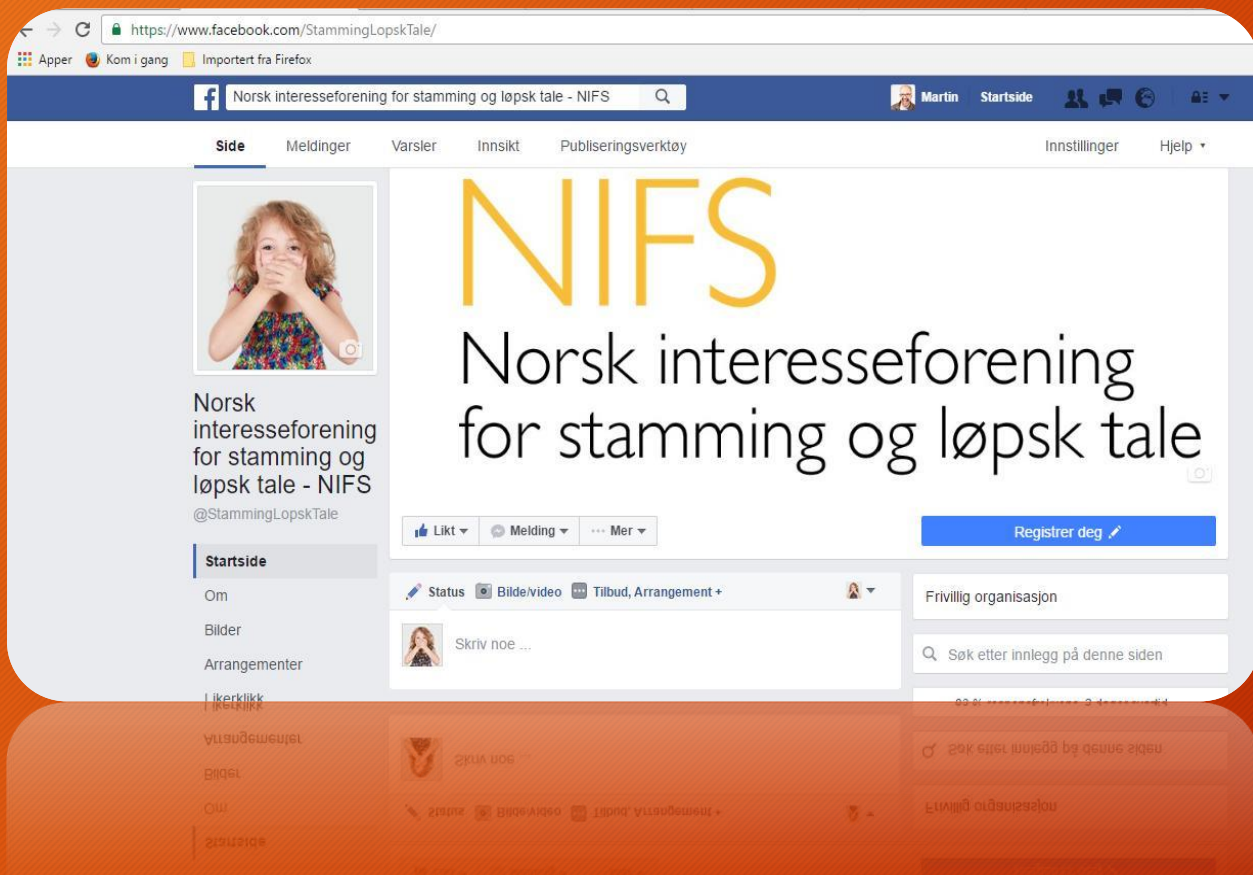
https://www.facebook.com/StammingLopskTale/

Apper Kom i gang Importert fra Firefox

Norsk interesseforening for stamming og løpsk tale - NIFS

Martin Startside

Side Meldinger Varsler Innsikt Publiseringsverktøy Innstillinger Hjelp

NIFS
Norsk interesseforening for stamming og løpsk tale

Norsk interesseforening for stamming og løpsk tale - NIFS
@StammingLopskTale

Likt Melding Mer

Registrer deg

Startside
Om
Bilder
Arrangementer
Likerklikk

Status Bilde/video Tilbud, Arrangement +

Skriv noe ...

Frivillig organisasjon

Søk etter innlegg på denne siden

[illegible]